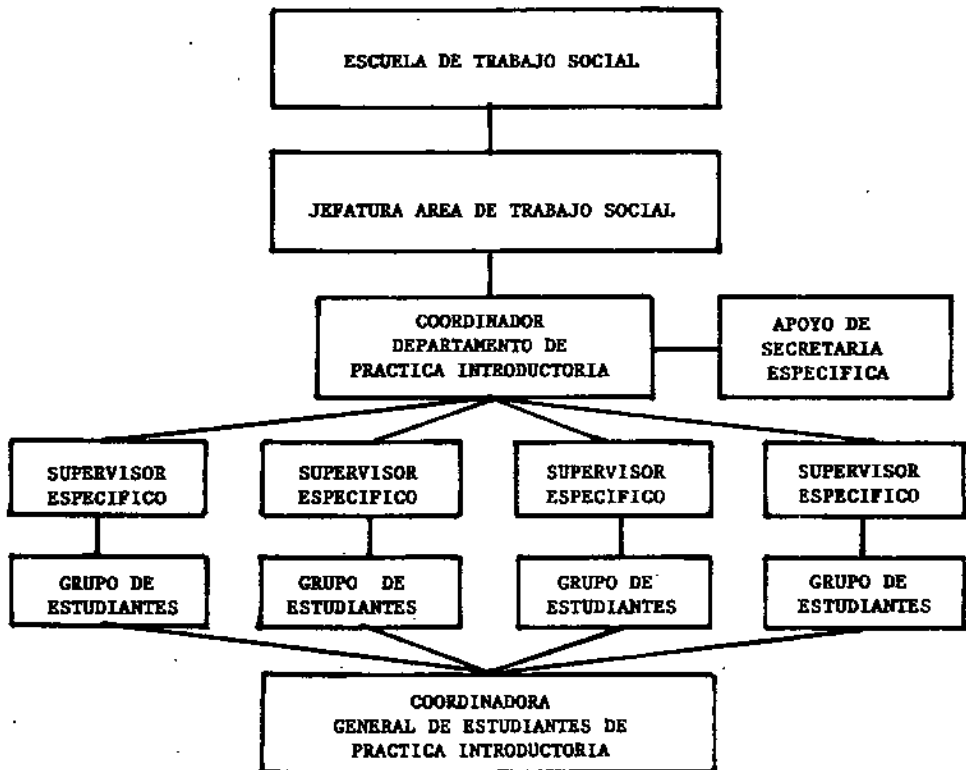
ESCUELA DE TRABAJO SOCIAL

JEFATURA AREA DE TRABAJO SOCIAL

COORDINADOR DEPARTAMENTO DE PRACTICA INTRODUCTORIA

APOYO DE SECRETARIA ESPECIFICA

SUPERVISOR ESPECIFICO

SUPERVISOR ESPECIFICO

SUPERVISOR ESPECIFICO

SUPERVISOR ESPECIFICO

GRUPO DE ESTUDIANTES

GRUPO DE ESTUDIANTES

GRUPO DE ESTUDIANTES

GRUPO DE ESTUDIANTES

COORDINADORA GENERAL DE ESTUDIANTES DE PRACTICA INTRODUCTORIA